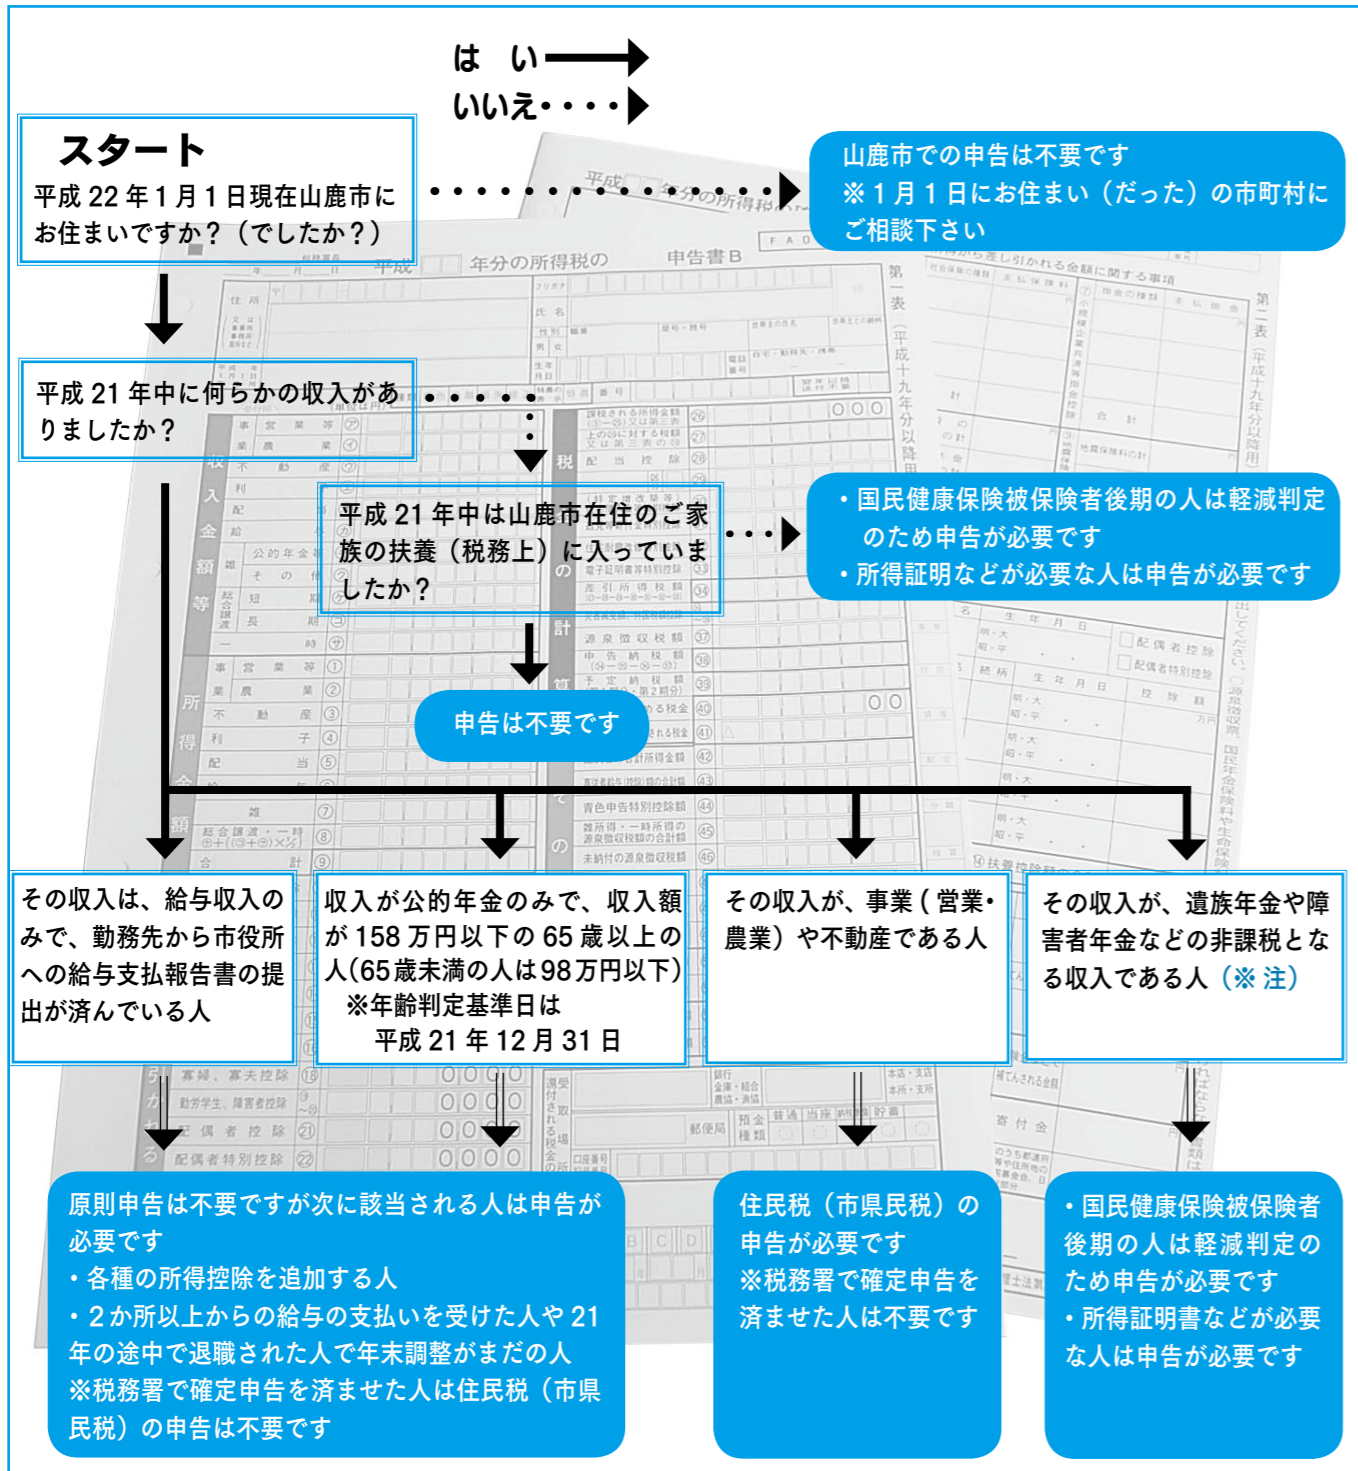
は　い

いいえ・・・・

スタート
平成 22 年 1 月 1 日現在山鹿市にお住まいですか？（でしたか？）

山鹿市での申告は不要です
※1月1日にお住まい（だった）の市町村にご相談下さい

平成 21 年中に何らかの収入がありましたか？

平成 21 年中は山鹿市在住のご家族の扶養（税務上）に入っていましたか？

・国民健康保険被保険者後期の人は軽減判定のため申告が必要です
・所得証明などが必要な人は申告が必要です

申告は不要です

その収入は、給与収入のみで、勤務先から市役所への給与支払報告書の提出が済んでいる人

収入が公的年金のみで、収入額が 158 万円以下の 65 歳以上の人(65歳未満の人は98万円以下)
※年齢判定基準日は
平成 21 年 12 月 31 日

その収入が、事業（営業・農業）や不動産である人

その収入が、遺族年金や障害者年金などの非課税となる収入である人（※注）

原則申告は不要ですが次に該当される人は申告が必要です
・各種の所得控除を追加する人
・2か所以上からの給与の支払いを受けた人や 21 年の途中で退職された人で年末調整がまだの人
※税務署で確定申告を済ませた人は住民税（市県民税）の申告は不要です

住民税（市県民税）の申告が必要です
※税務署で確定申告を済ませた人は不要です

・国民健康保険被保険者後期の人は軽減判定のため申告が必要です
・所得証明などが必要な人は申告が必要です